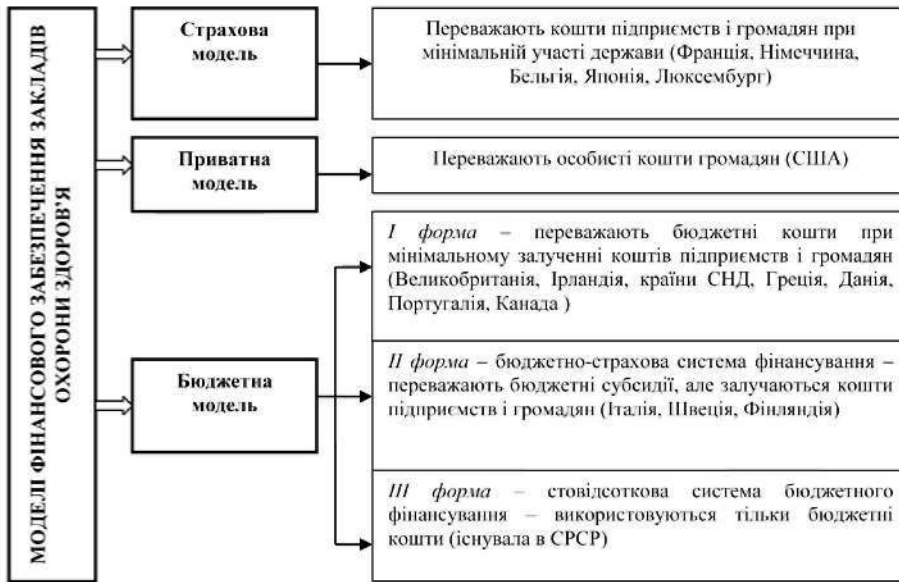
МОДЕЛІ ФІНАНСОВОГО ЗАБЕЗПЕЧЕННЯ ЗАКЛАДІВ ОХОРОНИ ЗДОРОВ'Я

Страхова модель

Переважають кошти підприємств і громадян при мінімальній участі держави (Франція, Німеччина, Бельгія, Японія, Люксембург)

Приватна модель

Переважають особисті кошти громадян (США)

Бюджетна модель

*I форма* – переважають бюджетні кошти при мінімальному залученні коштів підприємств і громадян (Великобританія, Ірландія, країни СНД, Греція, Данія, Португалія, Канада )

*II форма* – бюджетно-страхова система фінансування – переважають бюджетні субсидії, але залучаються кошти підприємств і громадян (Італія, Швеція, Фінляндія)

*III форма* – стовідсоткова система бюджетного фінансування – використовуються тільки бюджетні кошти (існувала в СРСР)